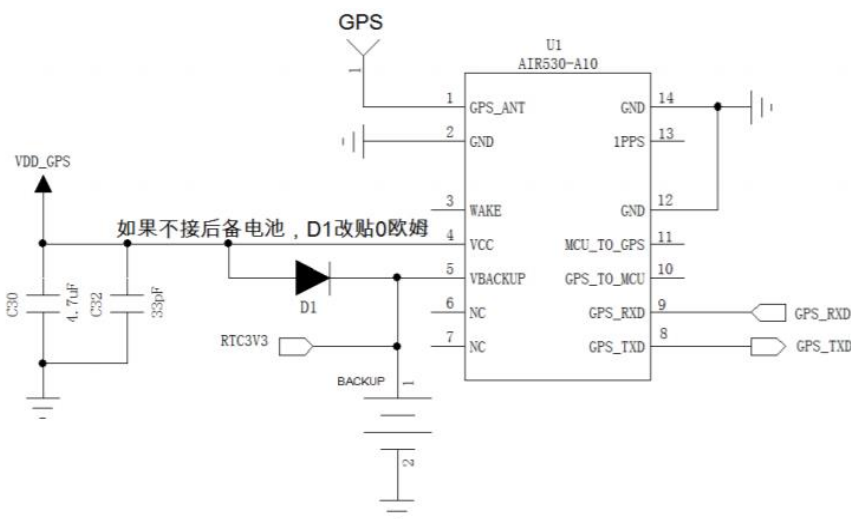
GPS

1

U1
AIR530-A10

1 GPS_ANT
2 GND
3 WAKE
4 VCC
5 VBACKUP
6 NC
7 NC

GND 14
1PPS 13
GND 12
MCU_TO_GPS 11
GPS_TO_MCU 10
GPS_RXD 9
GPS_TXD 8

VDD_GPS

如果不接后备电池，D1改贴0欧姆

D1

C30 4.7uF
C32 33pF

RTC3V3

BACKUP
1
2

GPS_RXD
GPS_TXD